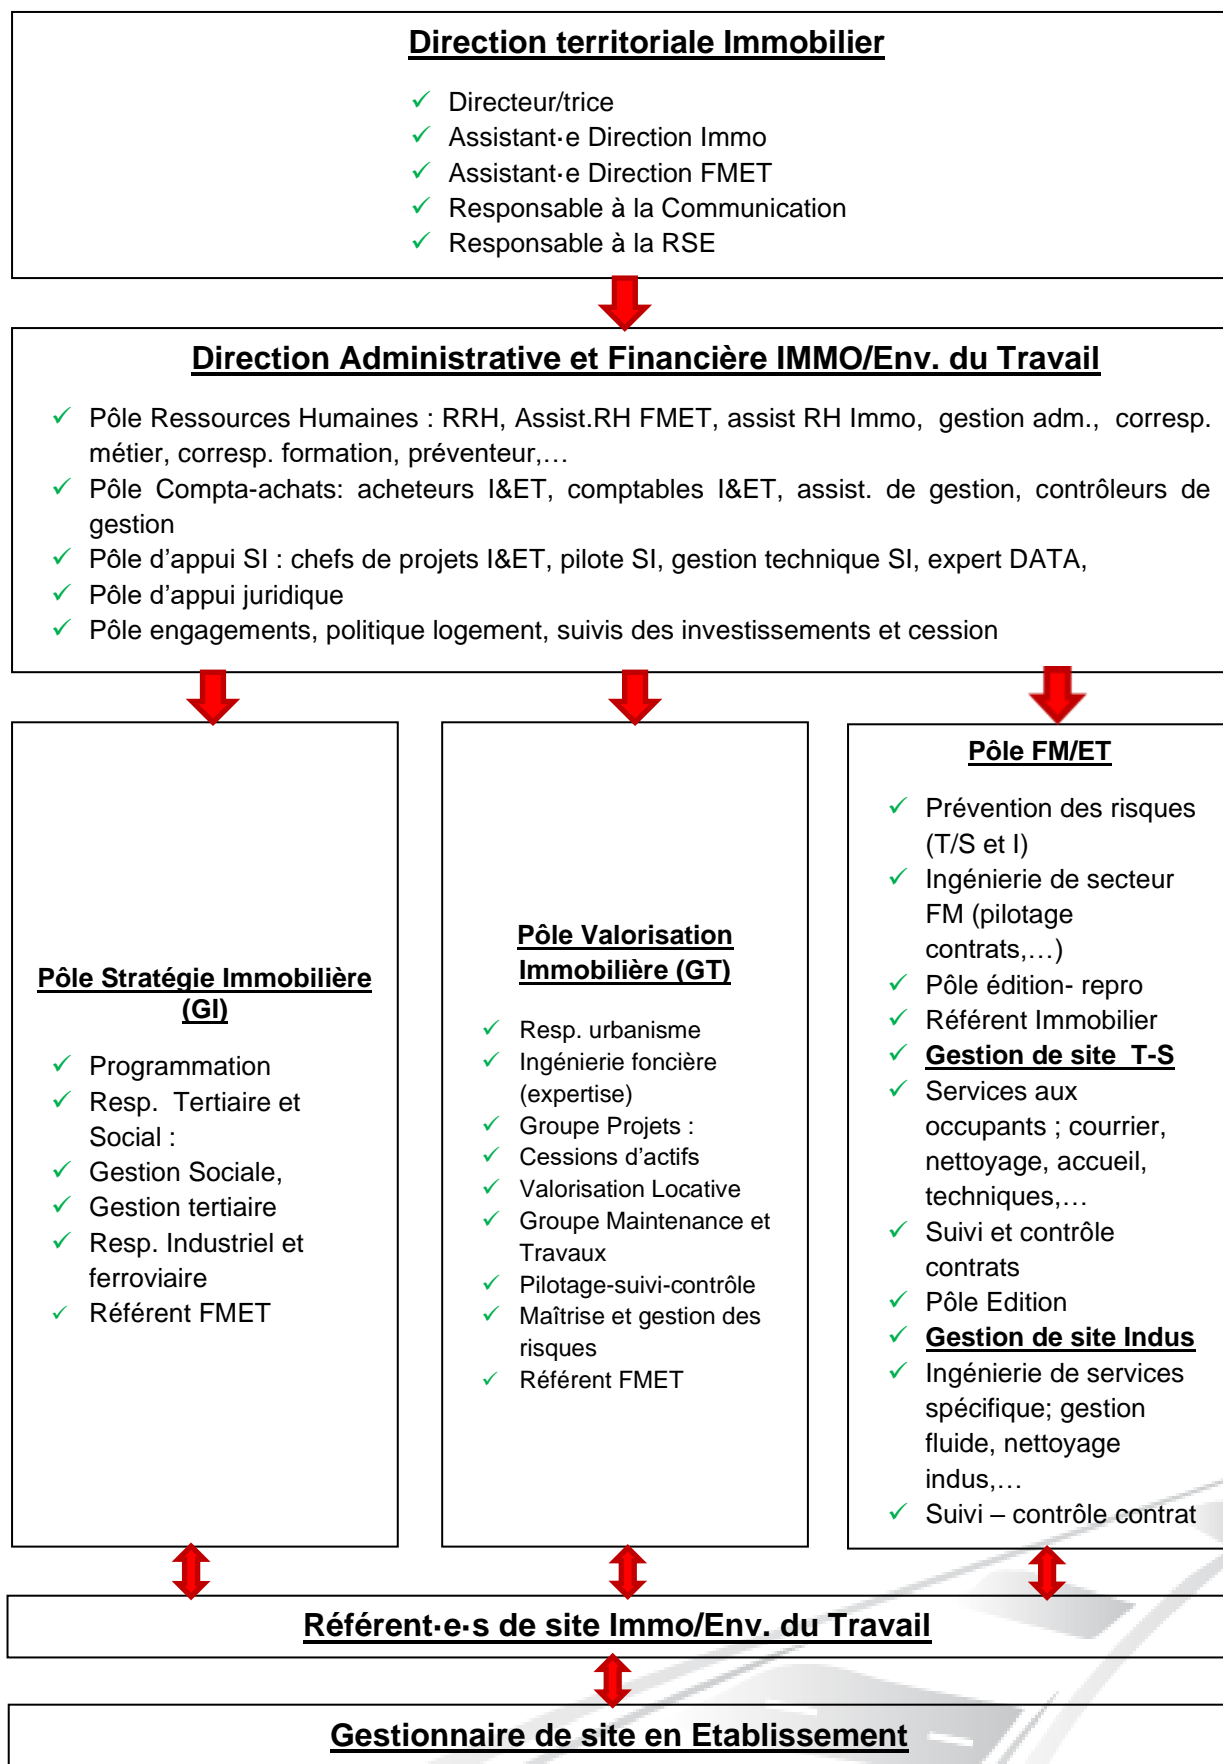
Direction territoriale Immobilier

✓ Directeur/trice
✓ Assistant·e Direction Immo
✓ Assistant·e Direction FMET
✓ Responsable à la Communication
✓ Responsable à la RSE

Direction Administrative et Financière IMMO/Env. du Travail

✓ Pôle Ressources Humaines : RRH, Assist.RH FMET, assist RH Immo, gestion adm., corresp. métier, corresp. formation, préventeur,…
✓ Pôle Compta-achats: acheteurs I&ET, comptables I&ET, assist. de gestion, contrôleurs de gestion
✓ Pôle d'appui SI : chefs de projets I&ET, pilote SI, gestion technique SI, expert DATA,
✓ Pôle d'appui juridique
✓ Pôle engagements, politique logement, suivis des investissements et cession

Pôle Stratégie Immobilière (GI)

✓ Programmation
✓ Resp. Tertiaire et Social :
✓ Gestion Sociale,
✓ Gestion tertiaire
✓ Resp. Industriel et ferroviaire
✓ Référent FMET

Pôle Valorisation Immobilière (GT)

✓ Resp. urbanisme
✓ Ingénierie foncière (expertise)
✓ Groupe Projets :
✓ Cessions d'actifs
✓ Valorisation Locative
✓ Groupe Maintenance et Travaux
✓ Pilotage-suivi-contrôle
✓ Maîtrise et gestion des risques
✓ Référent FMET

Pôle FM/ET

✓ Prévention des risques (T/S et I)
✓ Ingénierie de secteur FM (pilotage contrats,…)
✓ Pôle édition- repro
✓ Référent Immobilier
✓ Gestion de site T-S
✓ Services aux occupants ; courrier, nettoyage, accueil, techniques,…
✓ Suivi et contrôle contrats
✓ Pôle Edition
✓ Gestion de site Indus
✓ Ingénierie de services spécifique; gestion fluide, nettoyage indus,…
✓ Suivi – contrôle contrat

Référent·e·s de site Immo/Env. du Travail

Gestionnaire de site en Etablissement